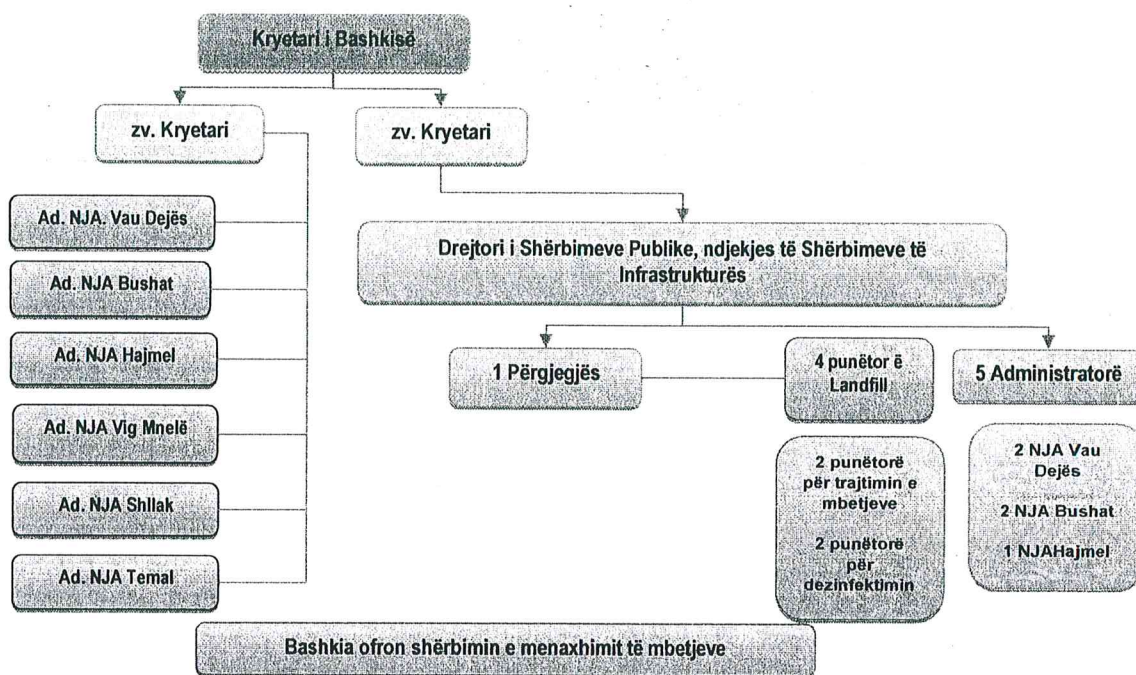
Kryetari i Bashkisë

zv. Kryetari

zv. Kryetari

Ad. NJA. Vau Dejës

Ad. NJA Bushat

Ad. NJA Hajmel

Ad. NJA Vig Mnelë

Ad. NJA Shllak

Ad. NJA Temal

Drejtori i Shërbimeve Publike, ndjekjes të Shërbimeve të Infrastrukturës

1 Përgjegjës

4 punëtor ë Landfill

5 Administratorë

2 punëtorë për trajtimin e mbetjeve

2 punëtorë për dezinfektimin

2 NJA Vau Dejës

2 NJA Bushat

1 NJAHajmel

Bashkia ofron shërbimin e menaxhimit të mbetjeve